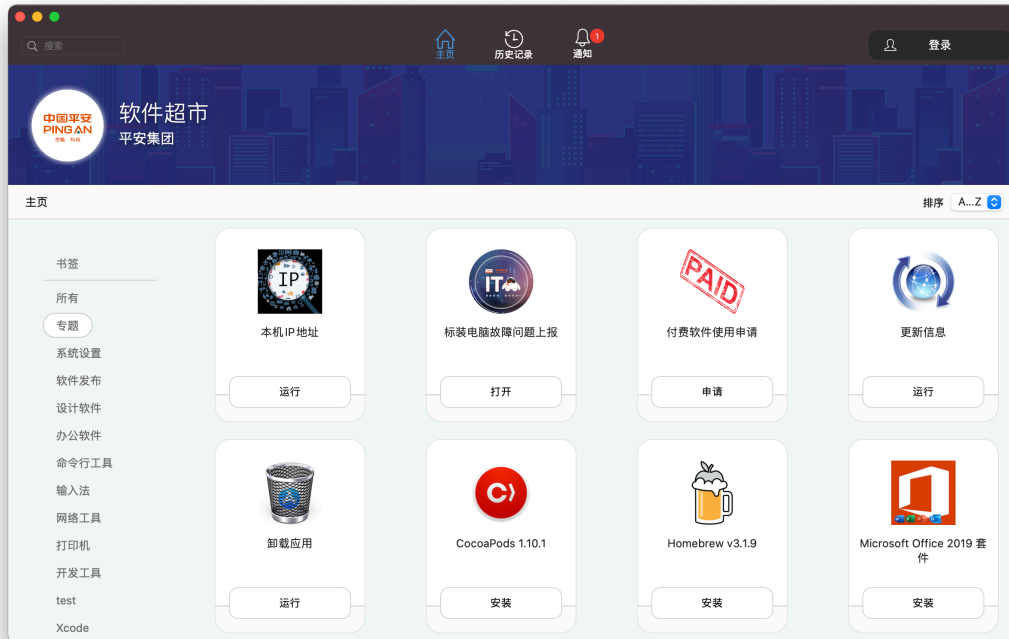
搜索

主页
历史记录
1
通知

登录

中国平安
PING AN
金融·科技

软件超市
平安集团

主页

排序 A...Z

书签
所有
专题
系统设置
软件发布
设计软件
办公软件
命令行工具
输入法
网络工具
打印机
开发工具
test
Xcode

IP
本机IP地址
运行

IT
标装电脑故障问题上报
打开

PAID
付费软件使用申请
申请

更新信息
运行

卸载应用
运行

CocoaPods 1.10.1
安装

Homebrew v3.1.9
安装

Microsoft Office 2019 套件
安装